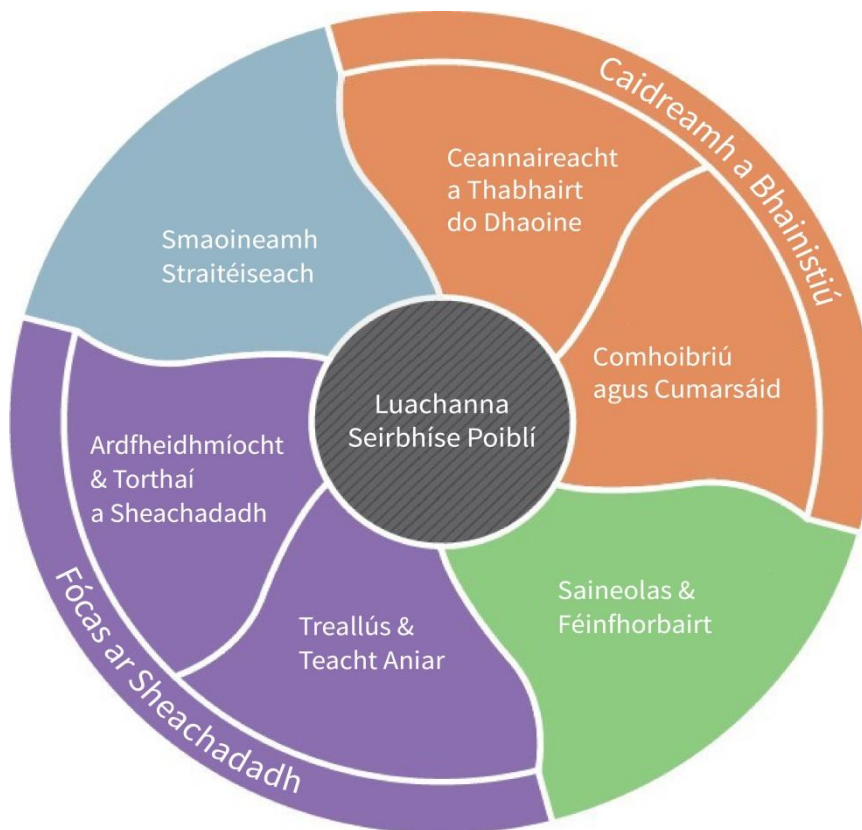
Caidreamh a Bhainistiú

Ceannaireacht a Thabhairt do Dhaoine

Smaoineamh Straitéiseach

Comhoibriú agus Cumarsáid

Luachanna Seirbhíse Poiblí

Ardfheidhmíocht & Torthaí a Sheachadadh

Saineolas & Féinfhorbairt

Treallús & Teacht Aniar

Fócas ar Sheachadadh